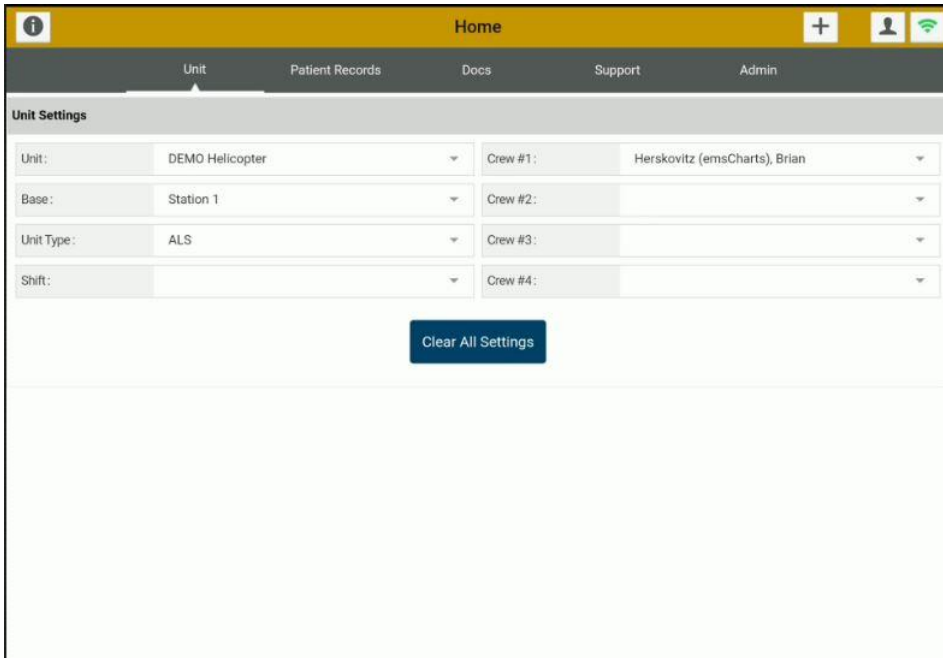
Home

Unit Patient Records Docs Support Admin

Unit Settings

| Unit: | DEMO Helicopter | Crew #1: | Herskovitz (emsCharts), Brian |
|---|---|---|---|
| Base: | Station 1 | Crew #2: | |
| Unit Type: | ALS | Crew #3: | |
| Shift: | | Crew #4: | |

Clear All Settings